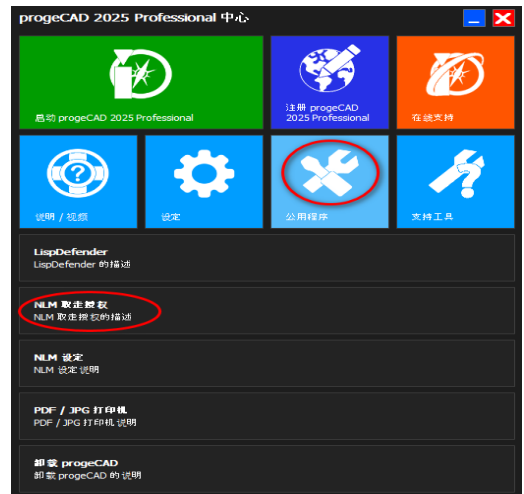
progeCAD 2025 Professional 中心

启动 progeCAD 2025 Professional

注册 progeCAD 2025 Professional

在线支持

说明 / 视频

设定

公用程序

支持工具

LispDefender
LispDefender 的描述

NLM 取走授权
NLM 取走授权的描述

NLM 设定
NLM 设定说明

PDF / JPG 打印机
PDF / JPG 打印机 说明

卸载 progeCAD
卸载 progeCAD 的说明